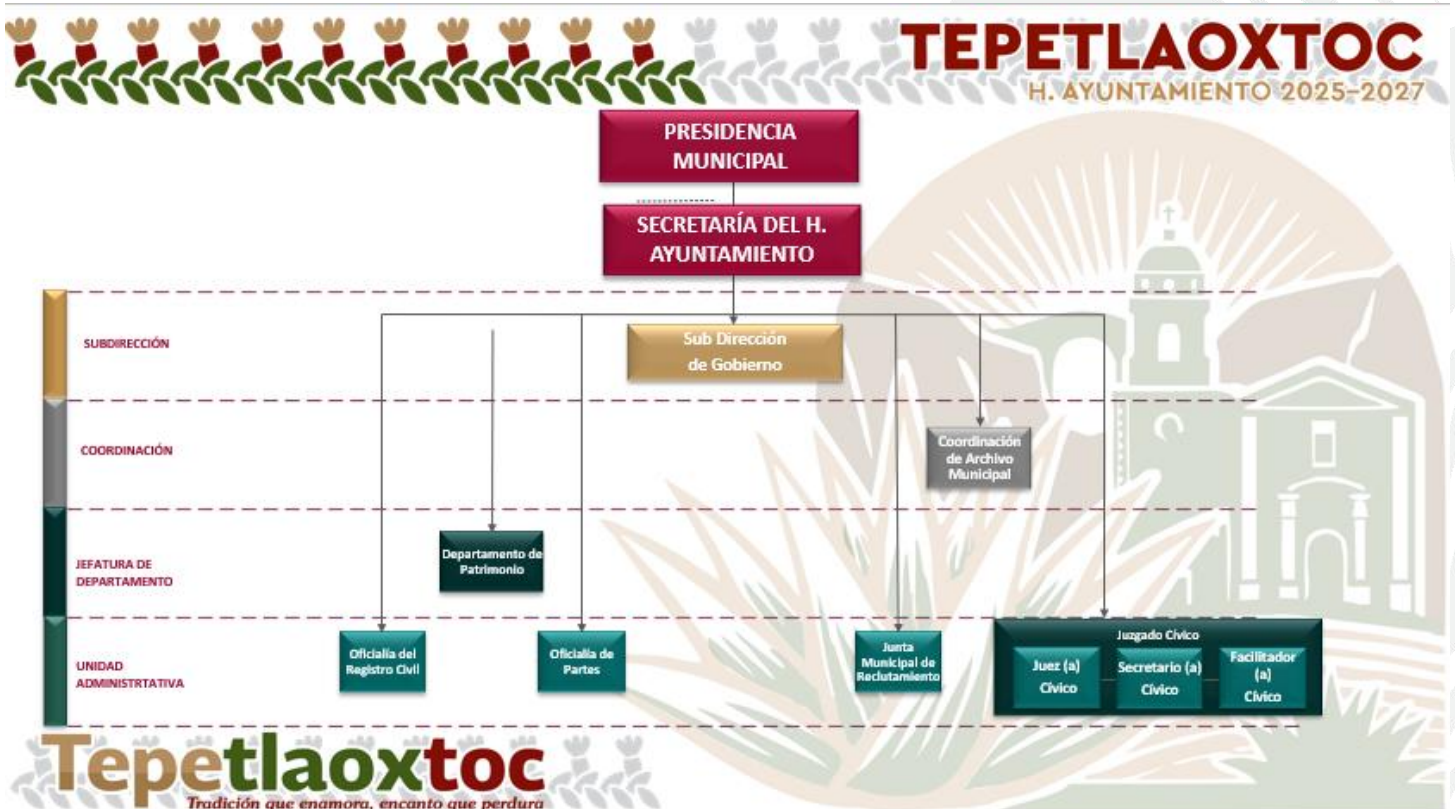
TEPETLAOXTOC
H. AYUNTAMIENTO 2025-2027

PRESIDENCIA MUNICIPAL

SECRETARÍA DEL H. AYUNTAMIENTO

SUBDIRECCIÓN

Sub Dirección de Gobierno

COORDINACIÓN

Coordinación de Archivo Municipal

JEFATURA DE DEPARTAMENTO

Departamento de Patrimonio

UNIDAD ADMINISTRTATIVA

Oficialía del Registro Civil

Oficialía de Partes

Junta Municipal de Reclutamiento

Juzgado Cívico

Juez (a) Cívico

Secretario (a) Cívico

Facilitador (a) Cívico

Tepetlaoxtoc
Tradición que enamora, encanto que perdura